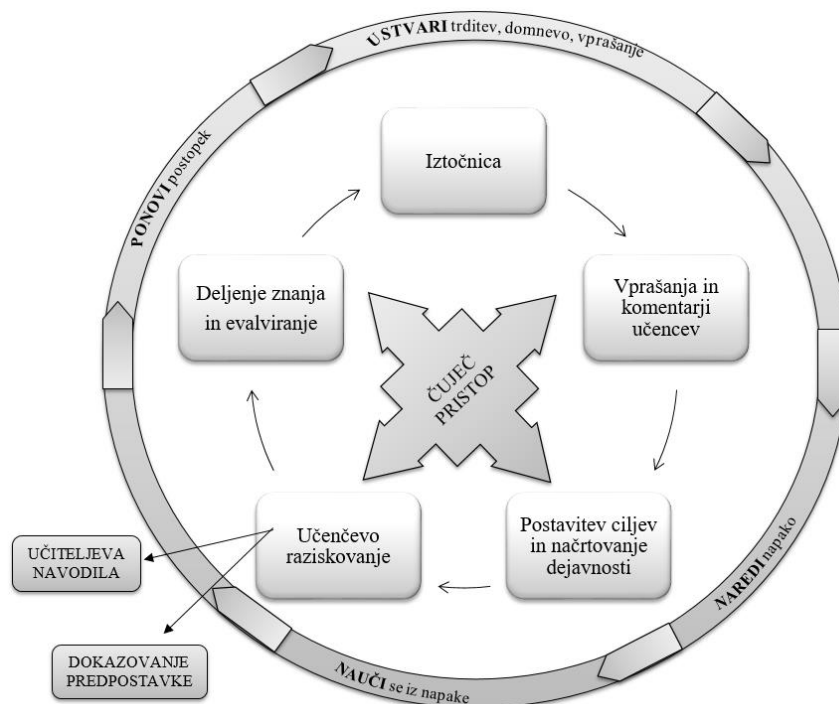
USTVARI trditev, domnevo, vprašanje

Iztočnica

Vprašanja in komentarji učencev

Postavitev ciljev in načrtovanje dejavnosti

Učenčevo raziskovanje

Deljenje znanja in evalviranje

ČUJEČ PRISTOP

PONOVI postopek

NAREDI napako

NAUČI se iz napake

UČITELJEVA NAVODILA

DOKAZOVANJE PREDPOSTAVKE